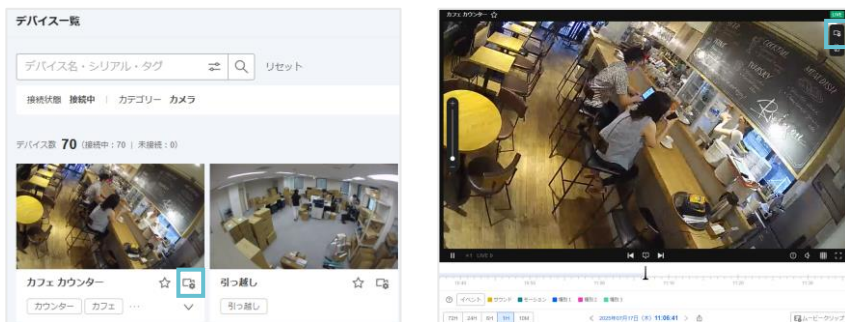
デバイス一覧

デバイス名・シリアル・タグ

リセット

接続状態 接続中 | カテゴリー カメラ

デバイス数 70 (接続中：70 | 未接続：0)

カフェ カウンター

カウンター カフェ …

引っ越し

引っ越し

カフェ カウンター ☆

LIVE

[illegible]

イベント サウンド モーション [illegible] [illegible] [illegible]

72H 24H 6H 1H 15M

2025年07月17日 (木) 11:06:41

ムービークリップ